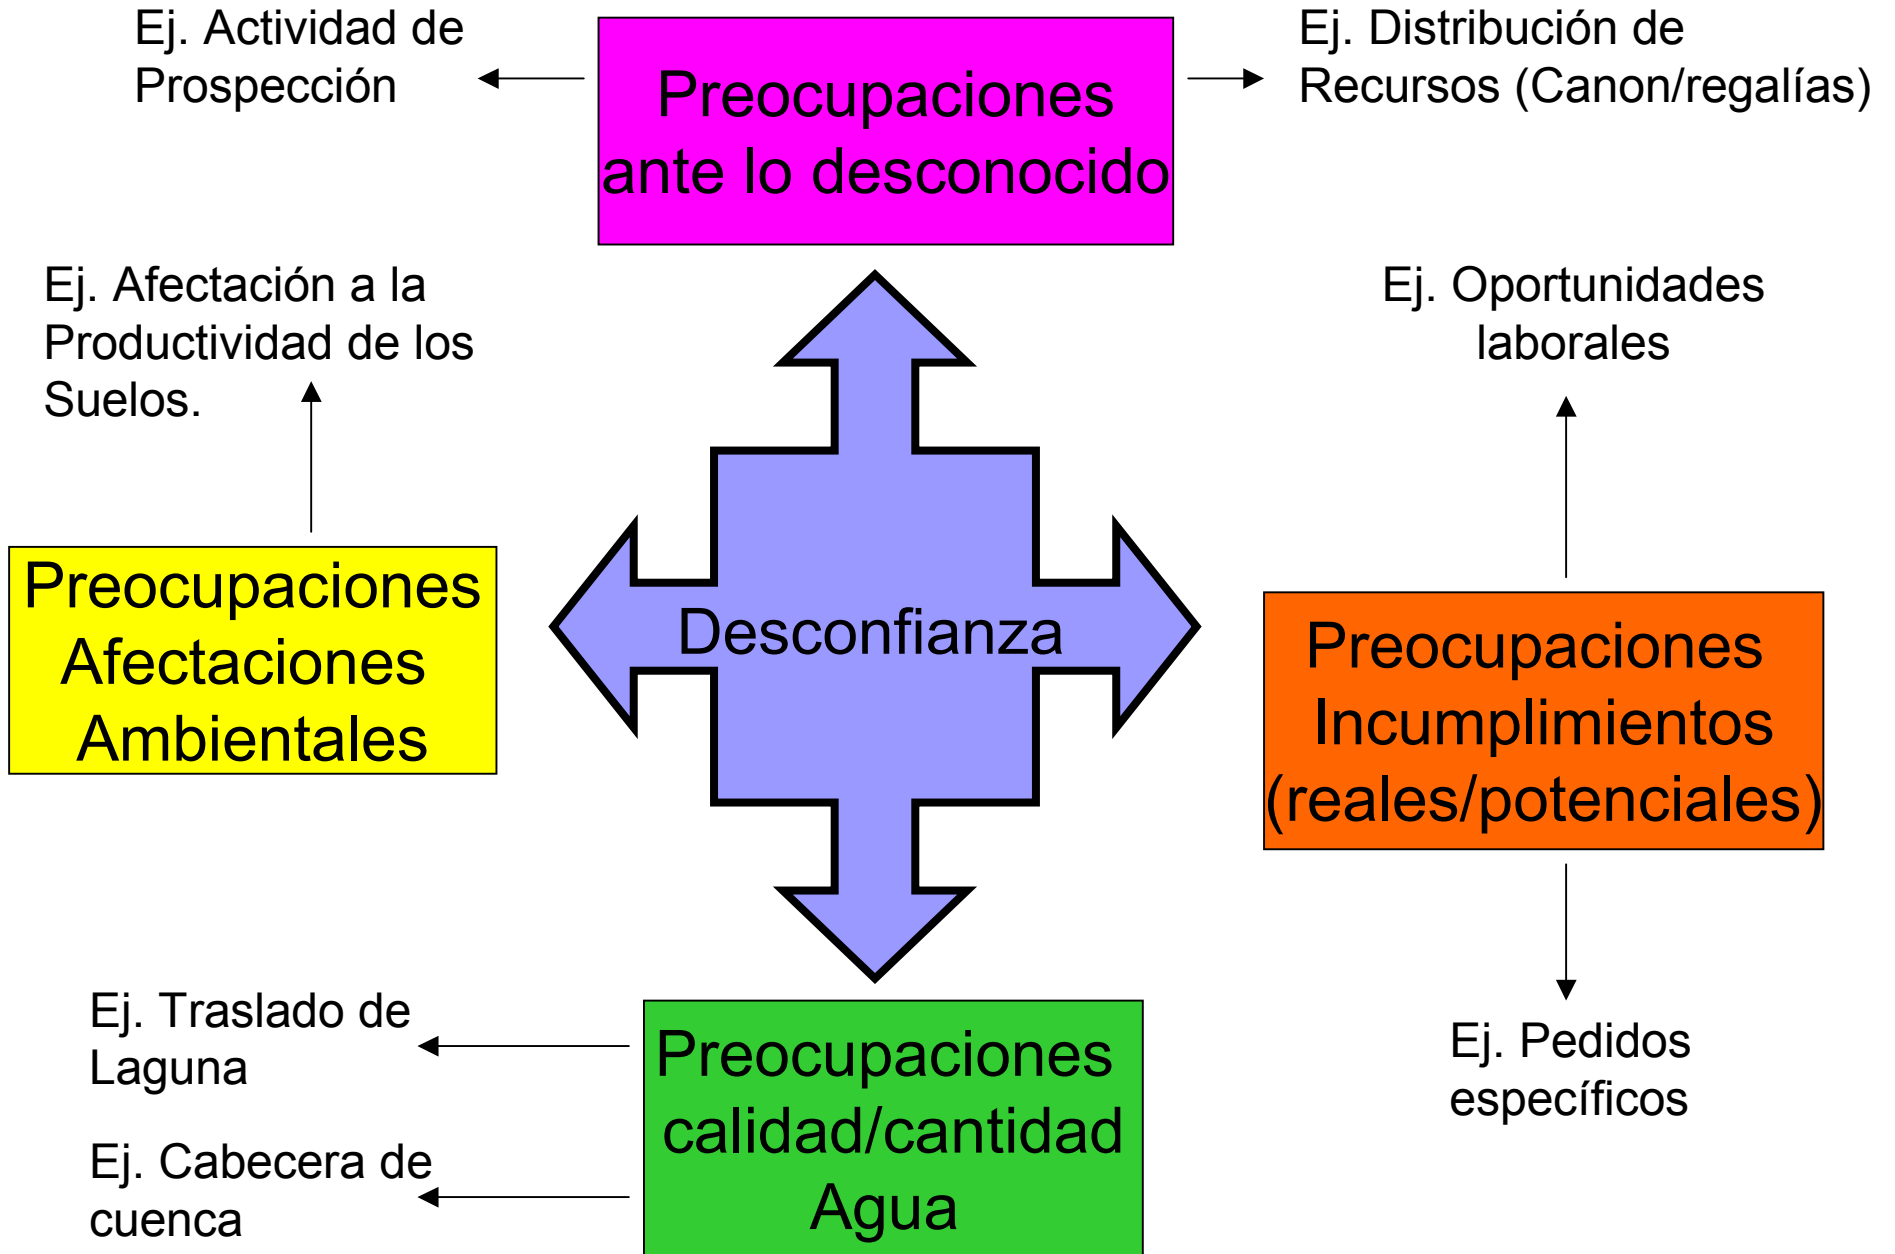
Ej. Actividad de Prospección

Preocupaciones ante lo desconocido

Ej. Distribución de Recursos (Canon/regalías)

Ej. Afectación a la Productividad de los Suelos.

Ej. Oportunidades laborales

Preocupaciones Afectaciones Ambientales

Desconfianza

Preocupaciones Incumplimientos (reales/potenciales)

Ej. Traslado de Laguna

Ej. Cabecera de cuenca

Preocupaciones calidad/cantidad Agua

Ej. Pedidos específicos